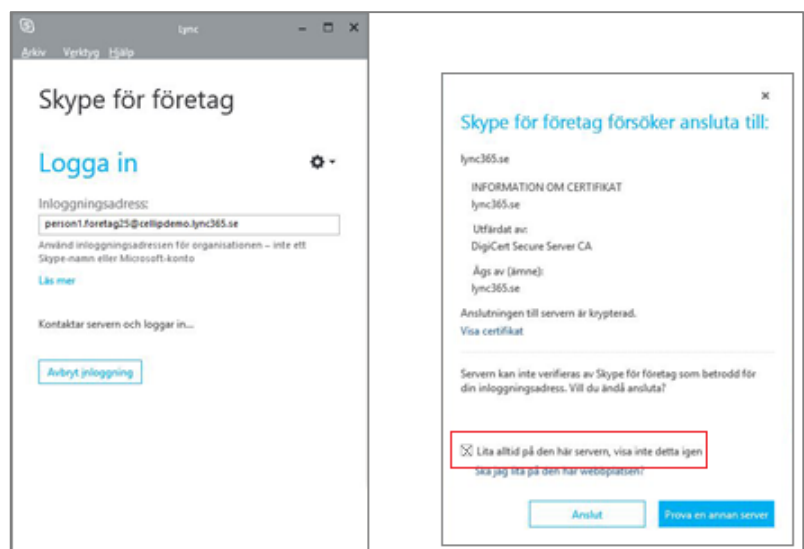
Lync

Arkiv Verktyg Hjälp

Skype för företag

Logga in

Inloggningsadress:

person1.foretag25@cellipdemo.lync365.se

Använd inloggningsadressen för organisationen – inte ett Skype-namn eller Microsoft-konto

Läs mer

Kontaktar servern och loggar in...

Avbryt inloggning

×

Skype för företag försöker ansluta till:

lync365.se

INFORMATION OM CERTIFIKAT
lync365.se

Utfärdat av:
DigiCert Secure Server CA

Ägs av (ämne):
lync365.se

Anslutningen till servern är krypterad.
Visa certifikat

Servern kan inte verifieras av Skype för företag som betrodd för din inloggningsadress. Vill du ändå ansluta?

☒ Lita alltid på den här servern, visa inte detta igen

Ska jag lita på den här webbplatsen?

Anslut

Prova en annan server